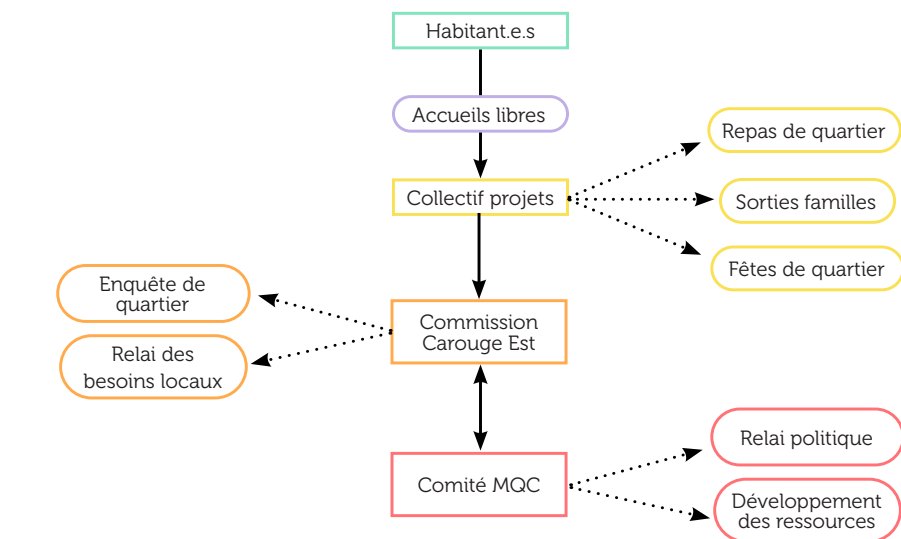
Habitant.e.s

Accueils libres

Collectif projets

Repas de quartier

Sorties familles

Fêtes de quartier

Enquête de quartier

Relai des besoins locaux

Commission Carouge Est

Comité MQC

Relai politique

Développement des ressources